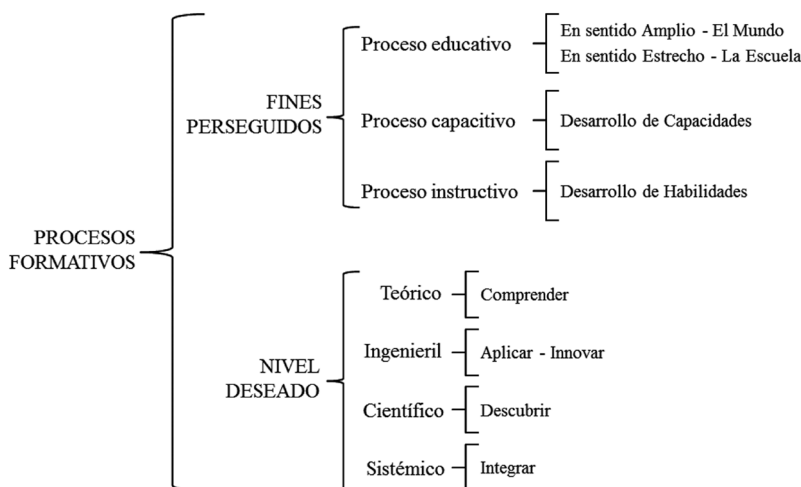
PROCESOS FORMATIVOS

FINES PERSEGUIDOS

Proceso educativo

En sentido Amplio - El Mundo
En sentido Estrecho - La Escuela

Proceso capacitivo

Desarrollo de Capacidades

Proceso instructivo

Desarrollo de Habilidades

NIVEL DESEADO

Teórico

Comprender

Ingenieril

Aplicar - Innovar

Científico

Descubrir

Sistémico

Integrar